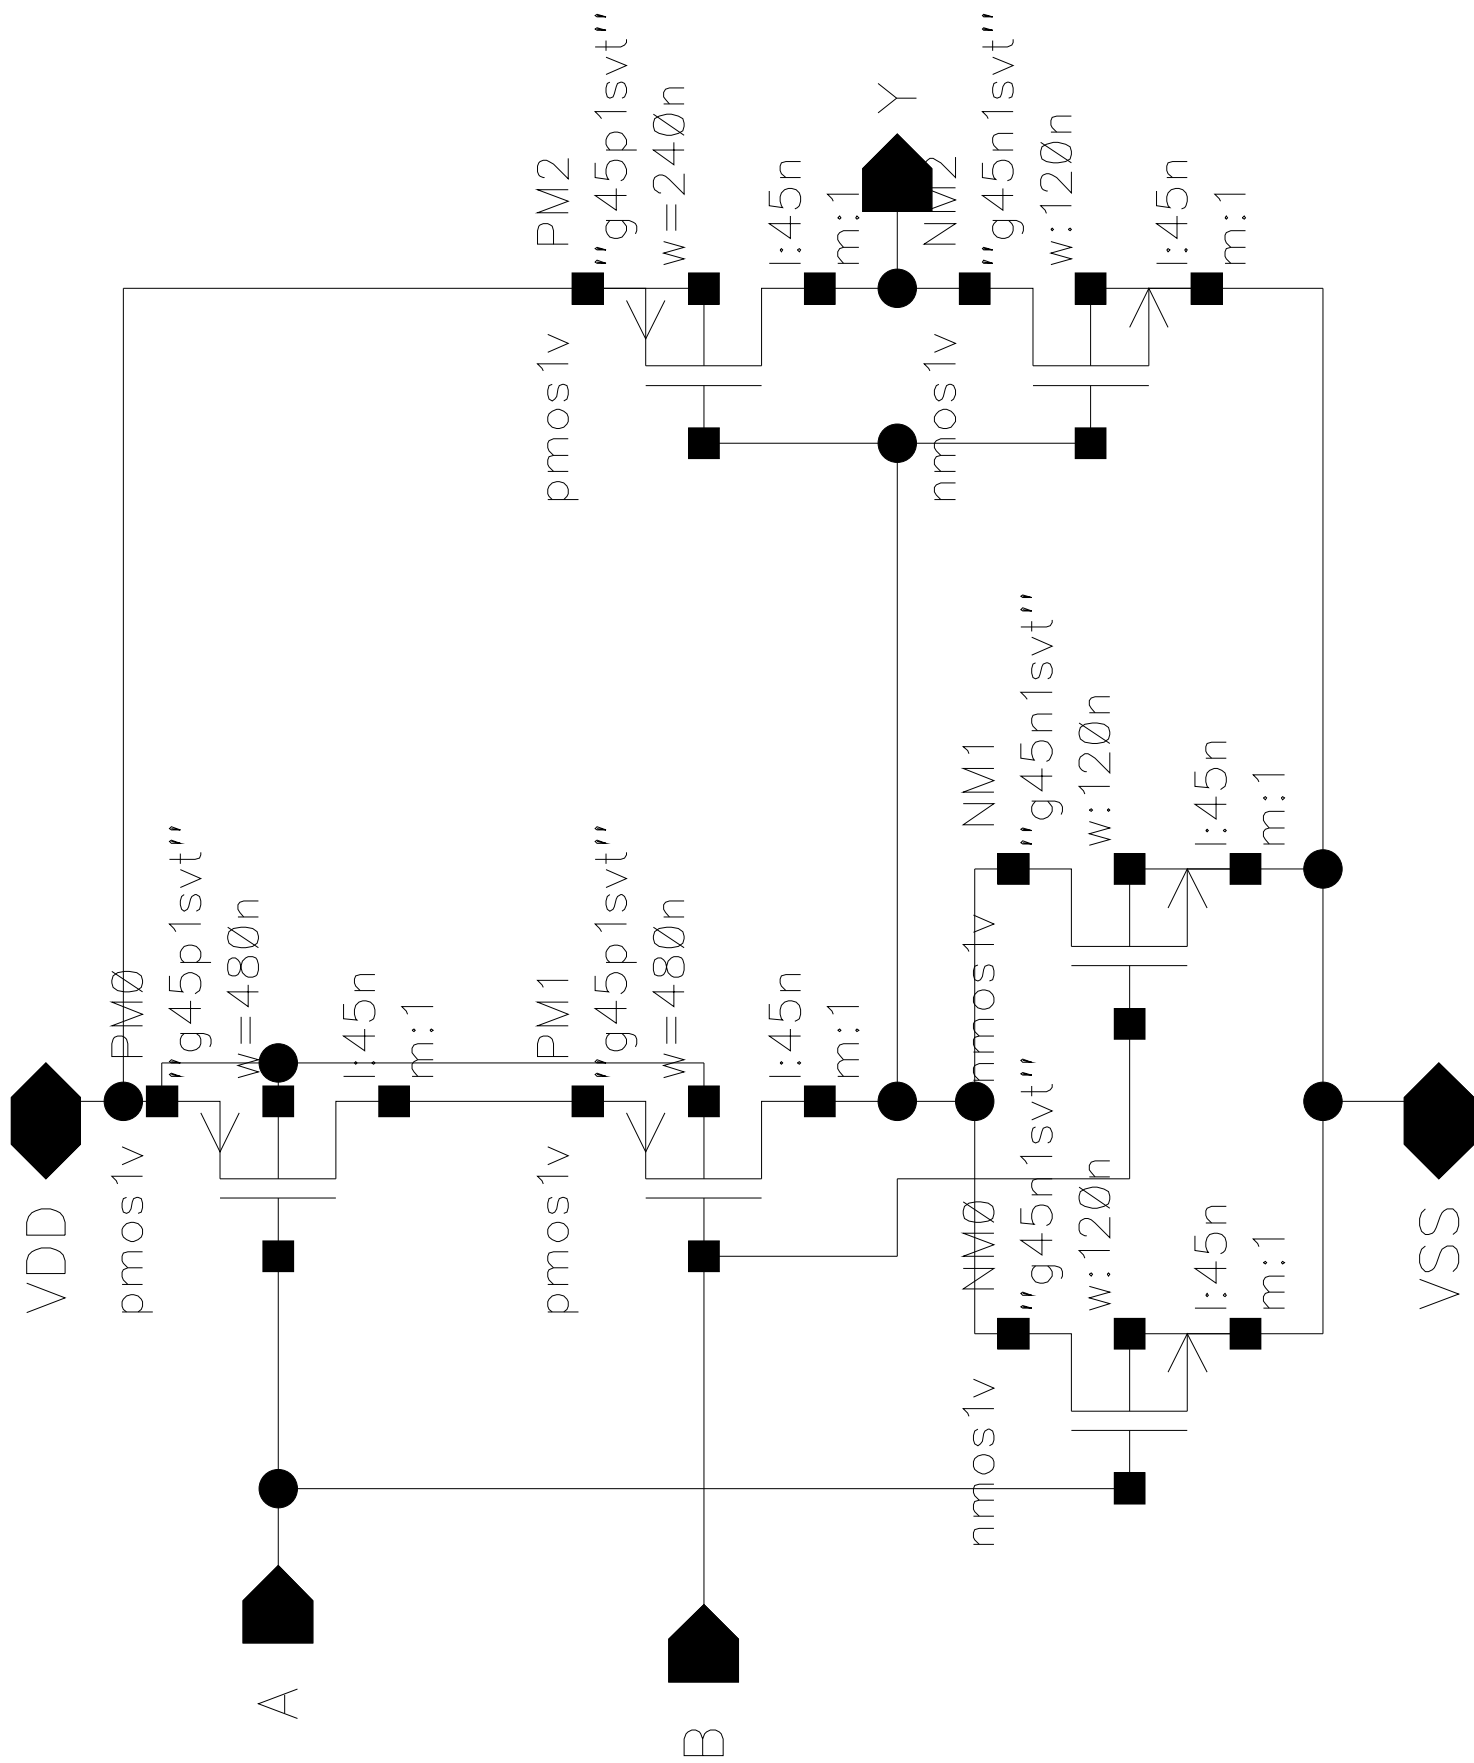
VDD

PMØ
"g45p1svt"
w=480n
l:45n
m:1
pmos1v

PM1
"g45p1svt"
w=480n
l:45n
m:1
pmos1v

PM2
"g45p1svt"
w=240n
l:45n
m:1
pmos1v

Y

NM2
"g45n1svt"
w:120n
l:45n
m:1
nmos1v

NM1
"g45n1svt"
w:120n
l:45n
m:1
nmos1v

NMØ
"g45n1svt"
w:120n
l:45n
m:1
nmos1v

VSS

A

B